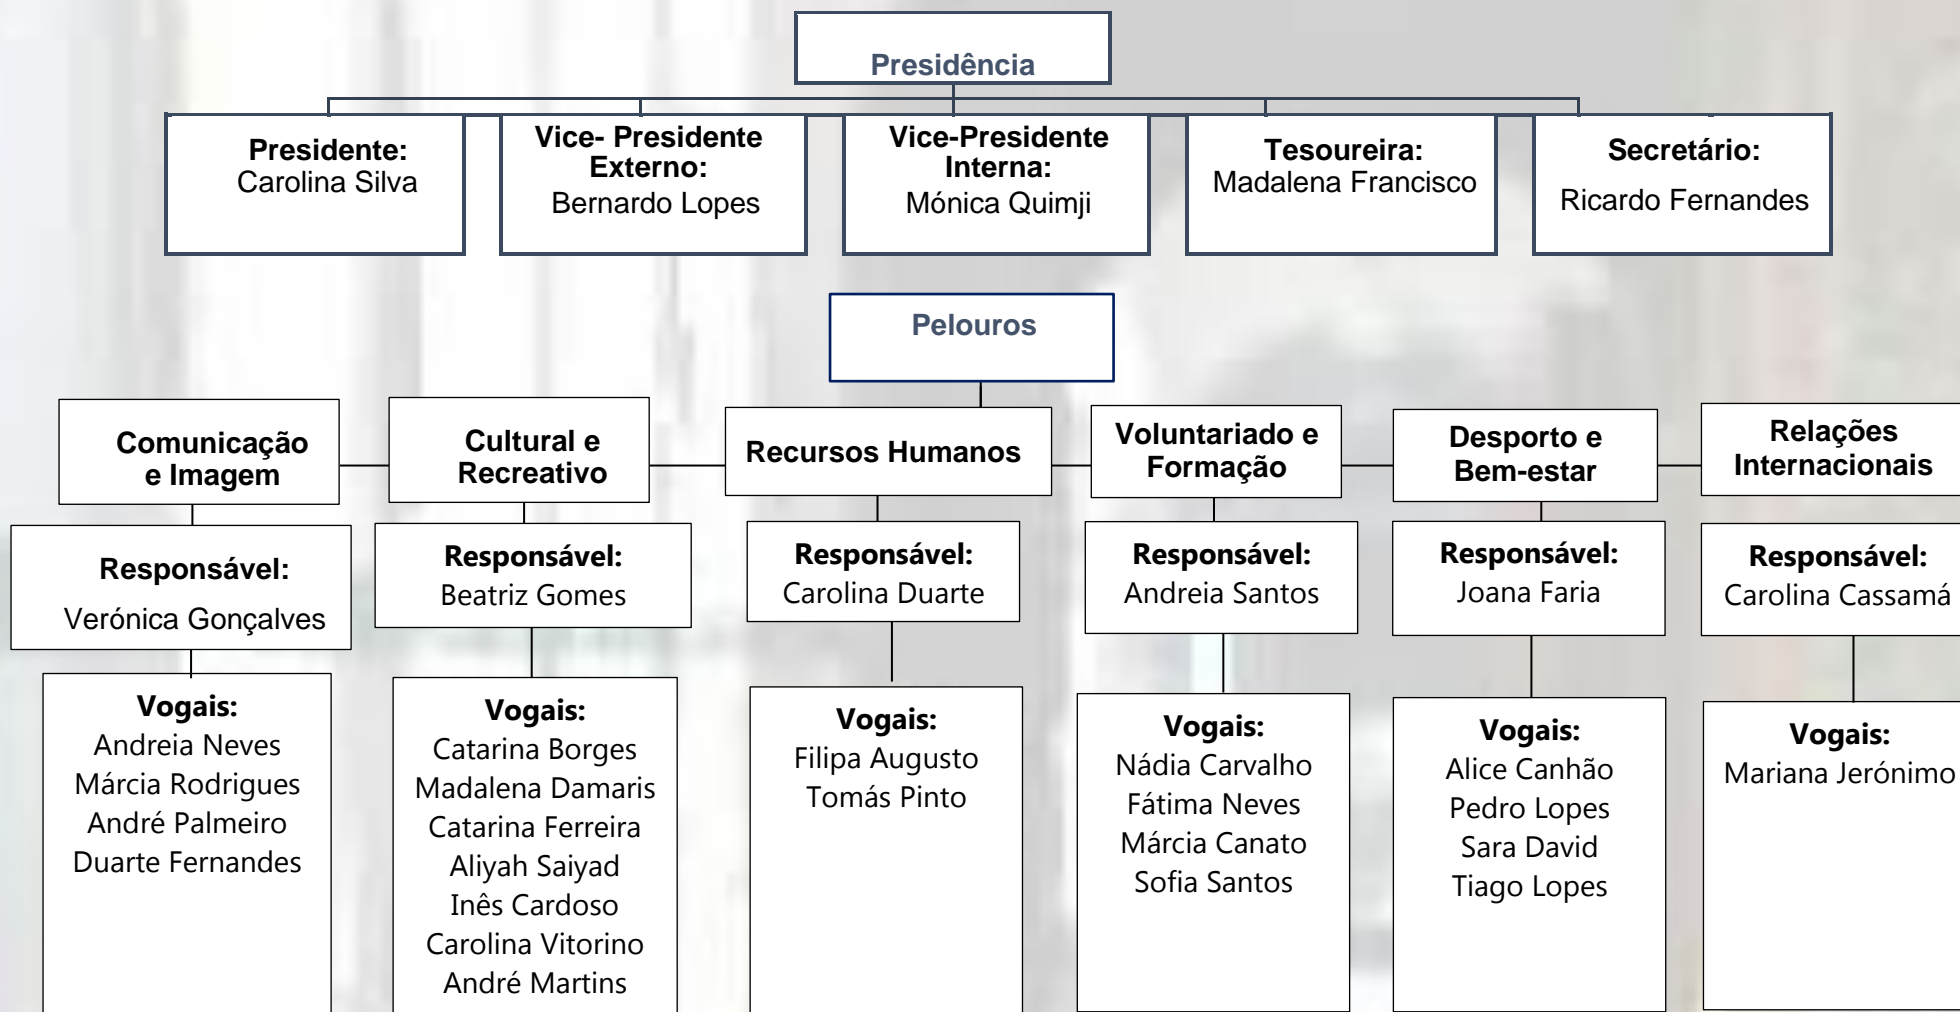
Presidência

Presidente:
Carolina Silva

Vice- Presidente Externo:
Bernardo Lopes

Vice-Presidente Interna:
Mónica Quimji

Tesoureira:
Madalena Francisco

Secretário:
Ricardo Fernandes

Pelouros

Comunicação e Imagem

Responsável:
Verónica Gonçalves

Vogais:
Andreia Neves
Márcia Rodrigues
André Palmeiro
Duarte Fernandes

Cultural e Recreativo

Responsável:
Beatriz Gomes

Vogais:
Catarina Borges
Madalena Damaris
Catarina Ferreira
Aliyah Saiyad
Inês Cardoso
Carolina Vitorino
André Martins

Recursos Humanos

Responsável:
Carolina Duarte

Vogais:
Filipa Augusto
Tomás Pinto

Voluntariado e Formação

Responsável:
Andreia Santos

Vogais:
Nádia Carvalho
Fátima Neves
Márcia Canato
Sofia Santos

Desporto e Bem-estar

Responsável:
Joana Faria

Vogais:
Alice Canhão
Pedro Lopes
Sara David
Tiago Lopes

Relações Internacionais

Responsável:
Carolina Cassamá

Vogais:
Mariana Jerónimo